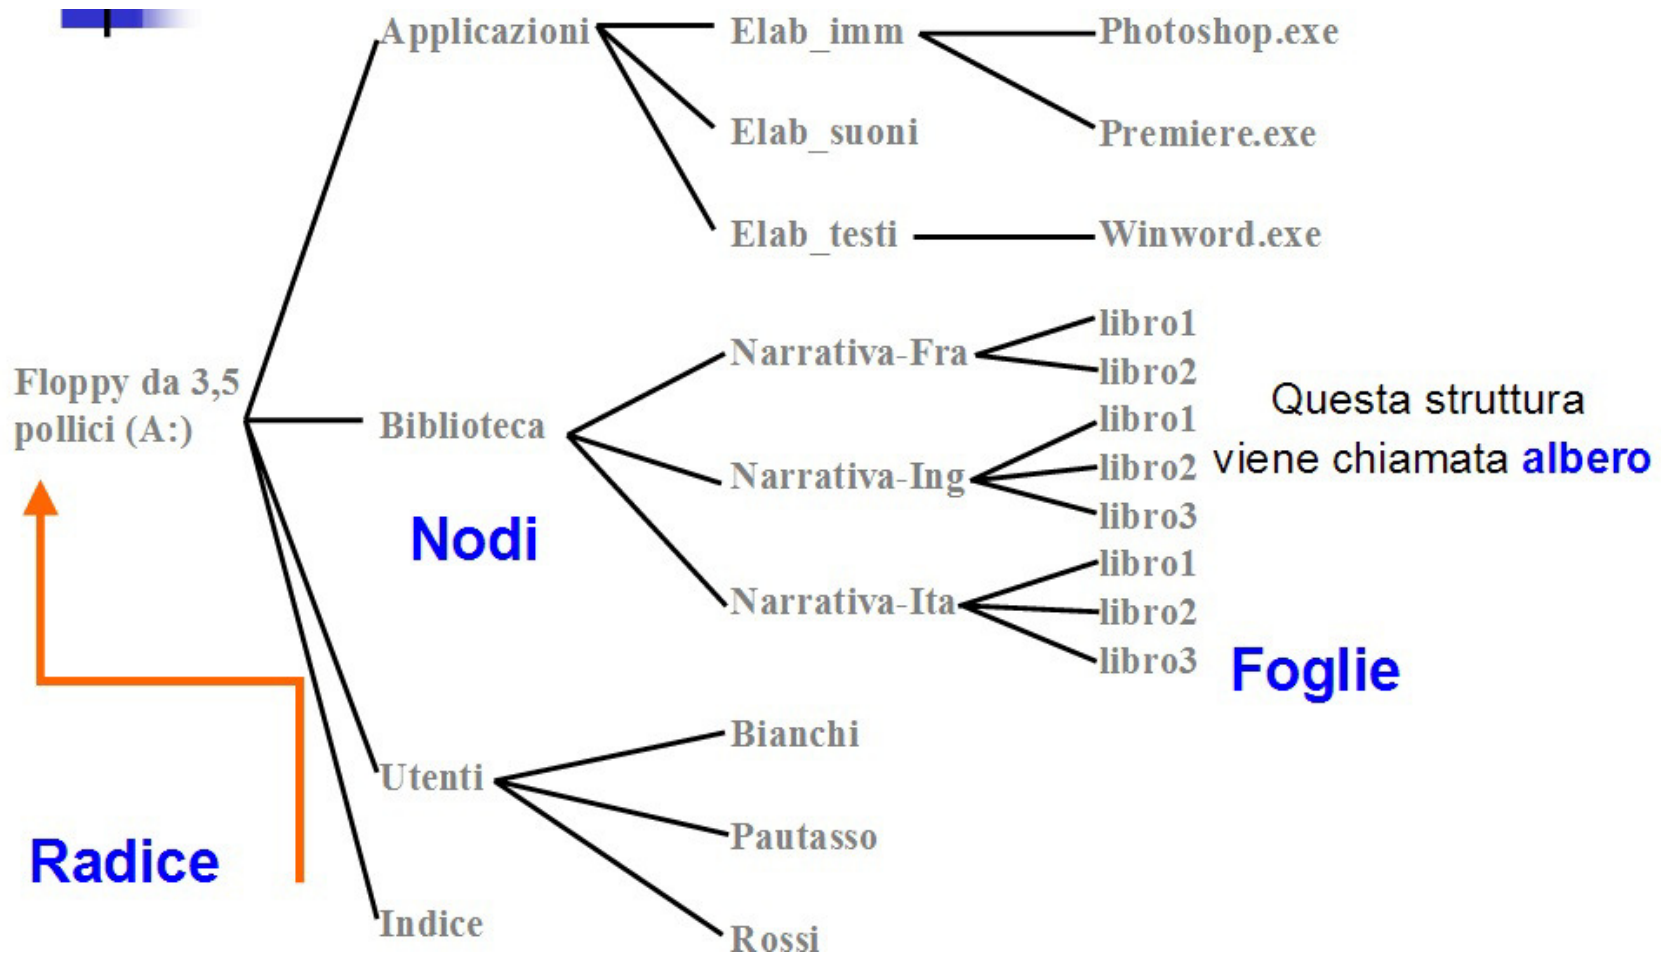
Applicazioni
Elab_imm
Photoshop.exe
Elab_suoni
Premiere.exe
Elab_testi
Winword.exe
Floppy da 3,5 pollici (A:)
Biblioteca
Narrativa-Fra
libro1
libro2
Narrativa-Ing
libro1
libro2
libro3
Narrativa-Ita
libro1
libro2
libro3
Questa struttura viene chiamata albero
Nodi
Foglie
Utenti
Bianchi
Pautasso
Rossi
Indice
Radice